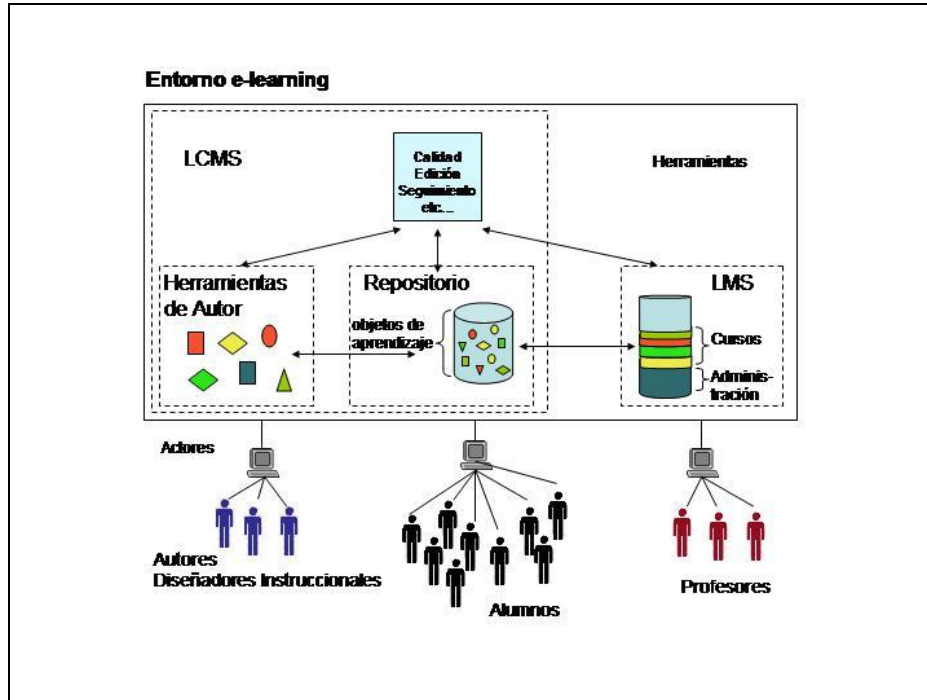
Entorno e-learning

LCMS

Calidad
Edición
Seguimiento
etc...

Herramientas

Herramientas de Autor

Repositorio

objetos de aprendizaje

LMS

Cursos

Administración

Actores

Autores
Diseñadores Instruccionales

Alumnos

Profesores